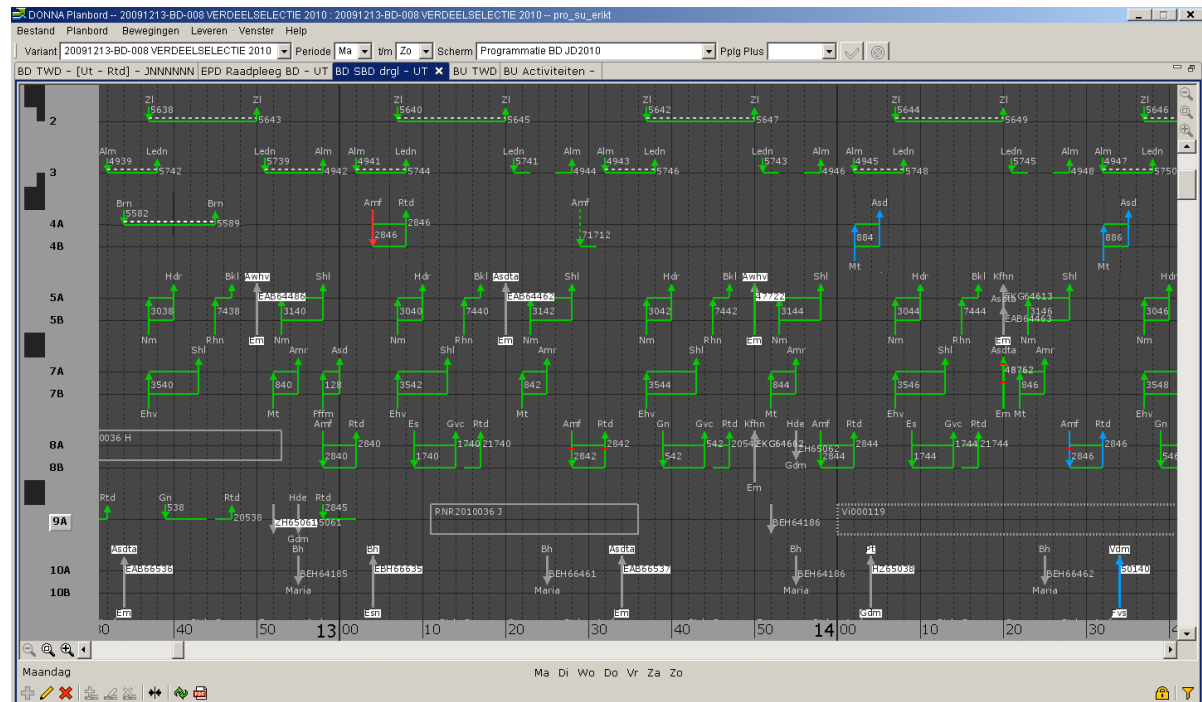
DONNA Planbord -- 20091213-BD-008 VERDEELSELECTIE 2010 : 20091213-BD-008 VERDEELSELECTIE 2010 -- pro_su_erikt

Bestand Planbord Bewegingen Leveren Venster Help

Variant 20091213-BD-008 VERDEELSELECTIE 2010 Periode Ma t/m Zo Scherm Programmatie BD JD2010 Pplg Plus

BD TWD - [Ut - Rtd] - JNNNNNN EPD Raadpleeg BD - UT BD SBD drgl - UT BU TWD BU Activiteiten -

2
3
4A
4B
5A
5B
7A
7B
8A
8B
9A
10A
10B

Zl 5638 5643 Zl 5640 5645 Zl 5642 5647 Zl 5644 5649 Zl 5646

Alm 4939 Ledn 5742 Ledn 5739 Alm 4942 Alm 4941 Ledn 5744 Ledn 5741 Alm 4944 Alm 4943 Ledn 5746 Ledn 5743 Alm 4946 Alm 4945 Ledn 5748 Ledn 5745 Alm 4948 Alm 4947 Ledn 5750

Brn 5582 Brn 5589 Amf Rtd 2846 2846 Amf 71712 Asd 884 Mt Asd 886 Mt

Hdr Bkl Awhv Shl 3038 7438 EAB64486 3140 Nm Rhn Em Nm Hdr Bkl Asdta Shl 3040 7440 EAB64462 3142 Nm Rhn Em Nm Hdr Bkl Awhv Shl 3042 7442 47722 3144 Nm Rhn Em Nm Hdr Bkl Kfhn Shl Asdta G64613 3044 7444 EAB64463 3146 Nm Rhn Em Nm Hdr 3046

Shl Amr Asd 3540 840 128 Ehv Mt Ffm Shl Amr 3542 842 Ehv Mt Shl Amr 3544 844 Ehv Mt Shl Asdta Amr 3546 48762 846 Ehv Em Mt 3548

0036 H Amf Rtd 2840 2840 Es Gvc Rtd 1740 1740 21740 Amf Rtd 2842 2842 Gn Gvc Rtd 542 542 2054 Kfhn Hde Amf EKG64662 ZH65062 2844 Gdm Em Rtd 2844 Es Gvc Rtd 1744 1744 21744 Amf Rtd 2846 2846 Gn 546

Rtd Gn 538 Rtd 20538 Hde Rtd ZH65061 2845 5061 Gdm RNR2010036 J BEH64186 Vi000119

Asdta EAB66536 Em Bh BEH64185 Maria Bh EBH66635 Esn Bh BEH66461 Maria Asdta EAB66537 Em Bh BEH64186 Maria Pt H265038 Gdm Bh BEH66462 Maria Vdm 50140 Fvs

30 40 50 13 00 10 20 30 40 50 14 00 10 20 30 4

Maandag

Ma Di Wo Do Vr Za Zo